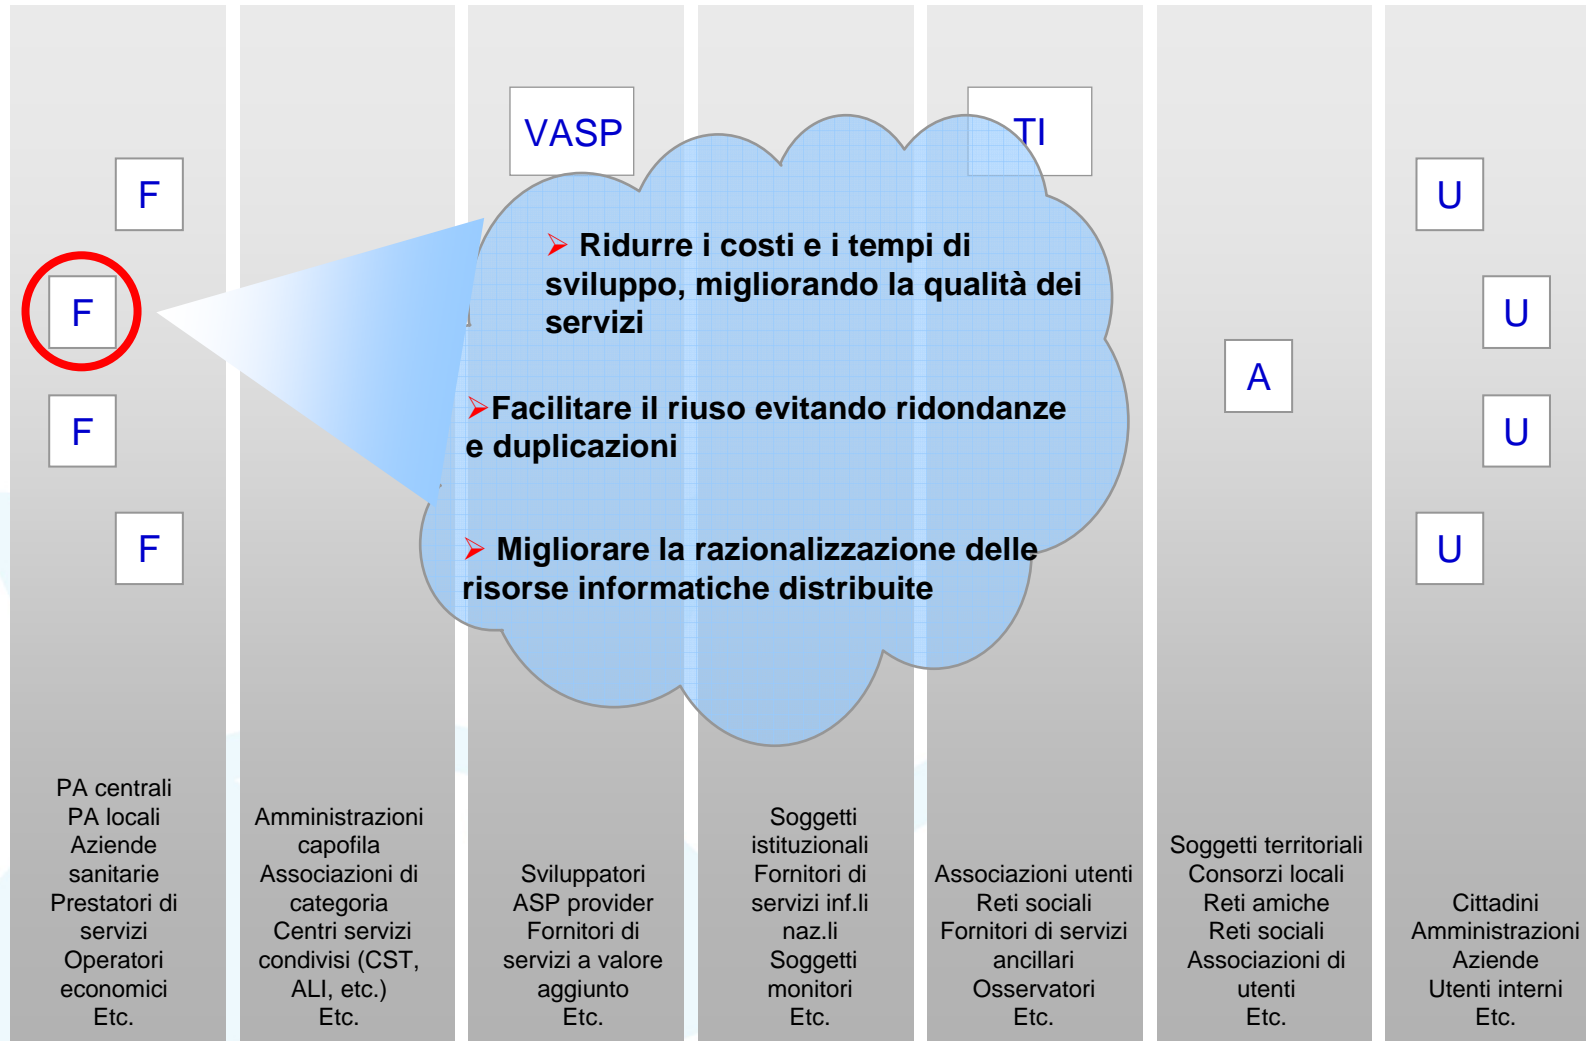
VASP

TI

F

F

F

F

U

U

U

U

A

➢ Ridurre i costi e i tempi di sviluppo, migliorando la qualità dei servizi

➢Facilitare il riuso evitando ridondanze e duplicazioni

➢ Migliorare la razionalizzazione delle risorse informatiche distribuite

PA centrali
PA locali
Aziende sanitarie
Prestatori di servizi
Operatori economici
Etc.

Amministrazioni capofila
Associazioni di categoria
Centri servizi condivisi (CST, ALI, etc.)
Etc.

Sviluppatori
ASP provider
Fornitori di servizi a valore aggiunto
Etc.

Soggetti istituzionali
Fornitori di servizi inf.li naz.li
Soggetti monitori
Etc.

Associazioni utenti
Reti sociali
Fornitori di servizi ancillari
Osservatori
Etc.

Soggetti territoriali
Consorzi locali
Reti amiche
Reti sociali
Associazioni di utenti
Etc.

Cittadini
Amministrazioni
Aziende
Utenti interni
Etc.